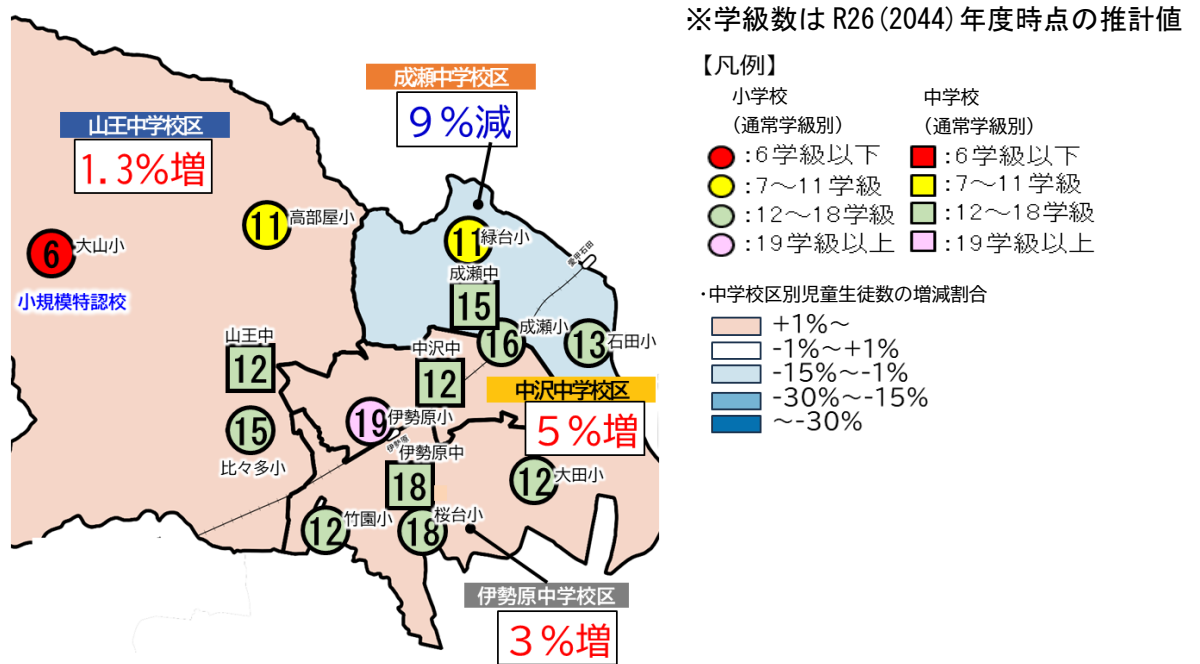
※学級数はR26(2044)年度時点の推計値

【凡例】
小学校
(通常学級別)
:6学級以下
:7～11学級
:12～18学級
:19学級以上

中学校
(通常学級別)
:6学級以下
:7～11学級
:12～18学級
:19学級以上

・中学校区別児童生徒数の増減割合
+1%～
-1%～+1%
-15%～-1%
-30%～-15%
～-30%

成瀬中学校区
9%減

山王中学校区
1.3%増

6 大山小
小規模特認校
11 高部屋小
11 緑台小
成瀬中
15
愛甲石田
16 成瀬小
13 石田小
山王中
12
中沢中
12
中沢中学校区
5%増
15
比々多小
19 伊勢原小
伊勢原
伊勢原中
18
12 大田小
12 竹園小
18 桜台小
伊勢原中学校区
3%増